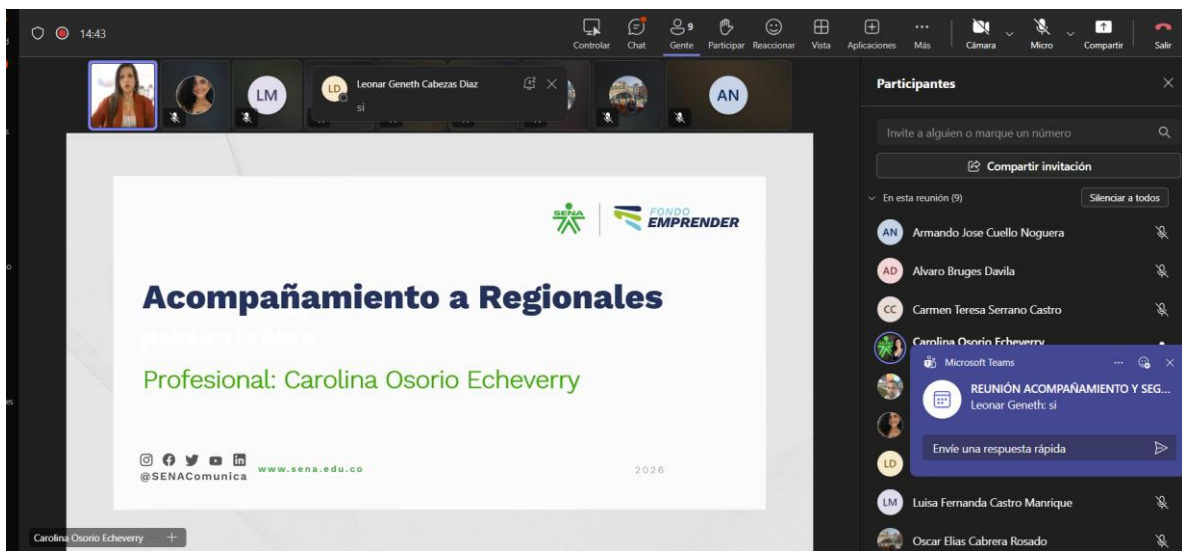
14:43

Controlar Chat Gente 9 Participar Reaccionar Vista Aplicaciones Más Cámara Micro Compartir Salir

LM

LD Leonar Geneth Cabezas Diaz
si

AN

SENA FONDO EMPRENDER

Acompañamiento a Regionales

Profesional: Carolina Osorio Echeverry

@SENAComunica www.sena.edu.co 2026

Carolina Osorio Echeverry

Participantes

Invite a alguien o marque un número

Compartir invitación

En esta reunión (9) Silenciar a todos

AN Armando Jose Cuello Noguera

AD Alvaro Bruges Davila

CC Carmen Teresa Serrano Castro

Carolina Osorio Echeverry

Microsoft Teams

REUNIÓN ACOMPAÑAMIENTO Y SEG...
Leonar Geneth: si

Envíe una respuesta rápida

LD

LM Luisa Fernanda Castro Manrique

Oscar Elias Cabrera Rosado